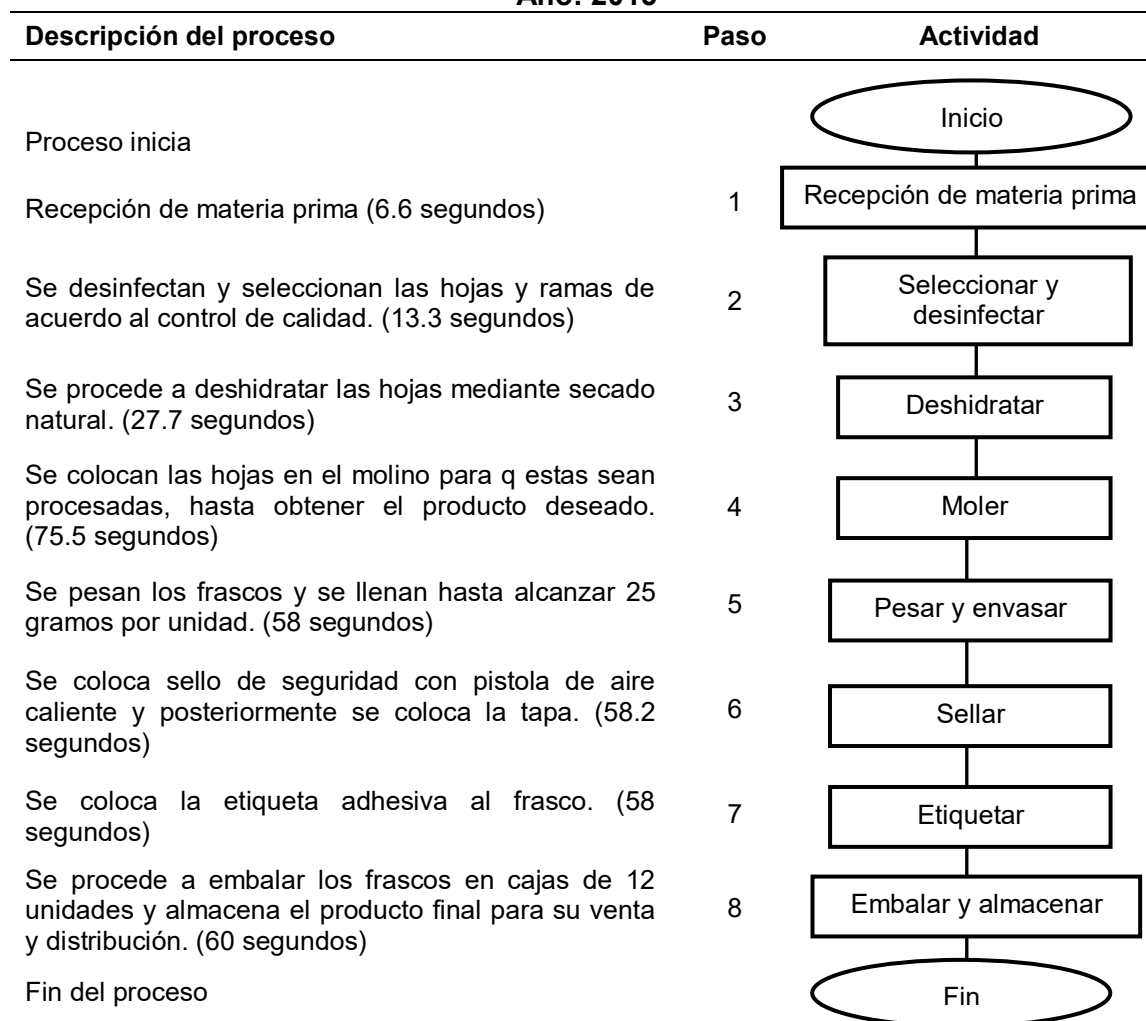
Año: 2019

| Descripción del proceso | Paso | Actividad |
|---|---|---|
| Proceso inicia | | Inicio |
| Recepción de materia prima (6.6 segundos) | 1 | Recepción de materia prima |
| Se desinfectan y seleccionan las hojas y ramas de acuerdo al control de calidad. (13.3 segundos) | 2 | Seleccionar y desinfectar |
| Se procede a deshidratar las hojas mediante secado natural. (27.7 segundos) | 3 | Deshidratar |
| Se colocan las hojas en el molino para q estas sean procesadas, hasta obtener el producto deseado. (75.5 segundos) | 4 | Moler |
| Se pesan los frascos y se llenan hasta alcanzar 25 gramos por unidad. (58 segundos) | 5 | Pesar y envasar |
| Se coloca sello de seguridad con pistola de aire caliente y posteriormente se coloca la tapa. (58.2 segundos) | 6 | Sellar |
| Se coloca la etiqueta adhesiva al frasco. (58 segundos) | 7 | Etiquetar |
| Se procede a embalar los frascos en cajas de 12 unidades y almacena el producto final para su venta y distribución. (60 segundos) | 8 | Embalar y almacenar |
| Fin del proceso | | Fin |